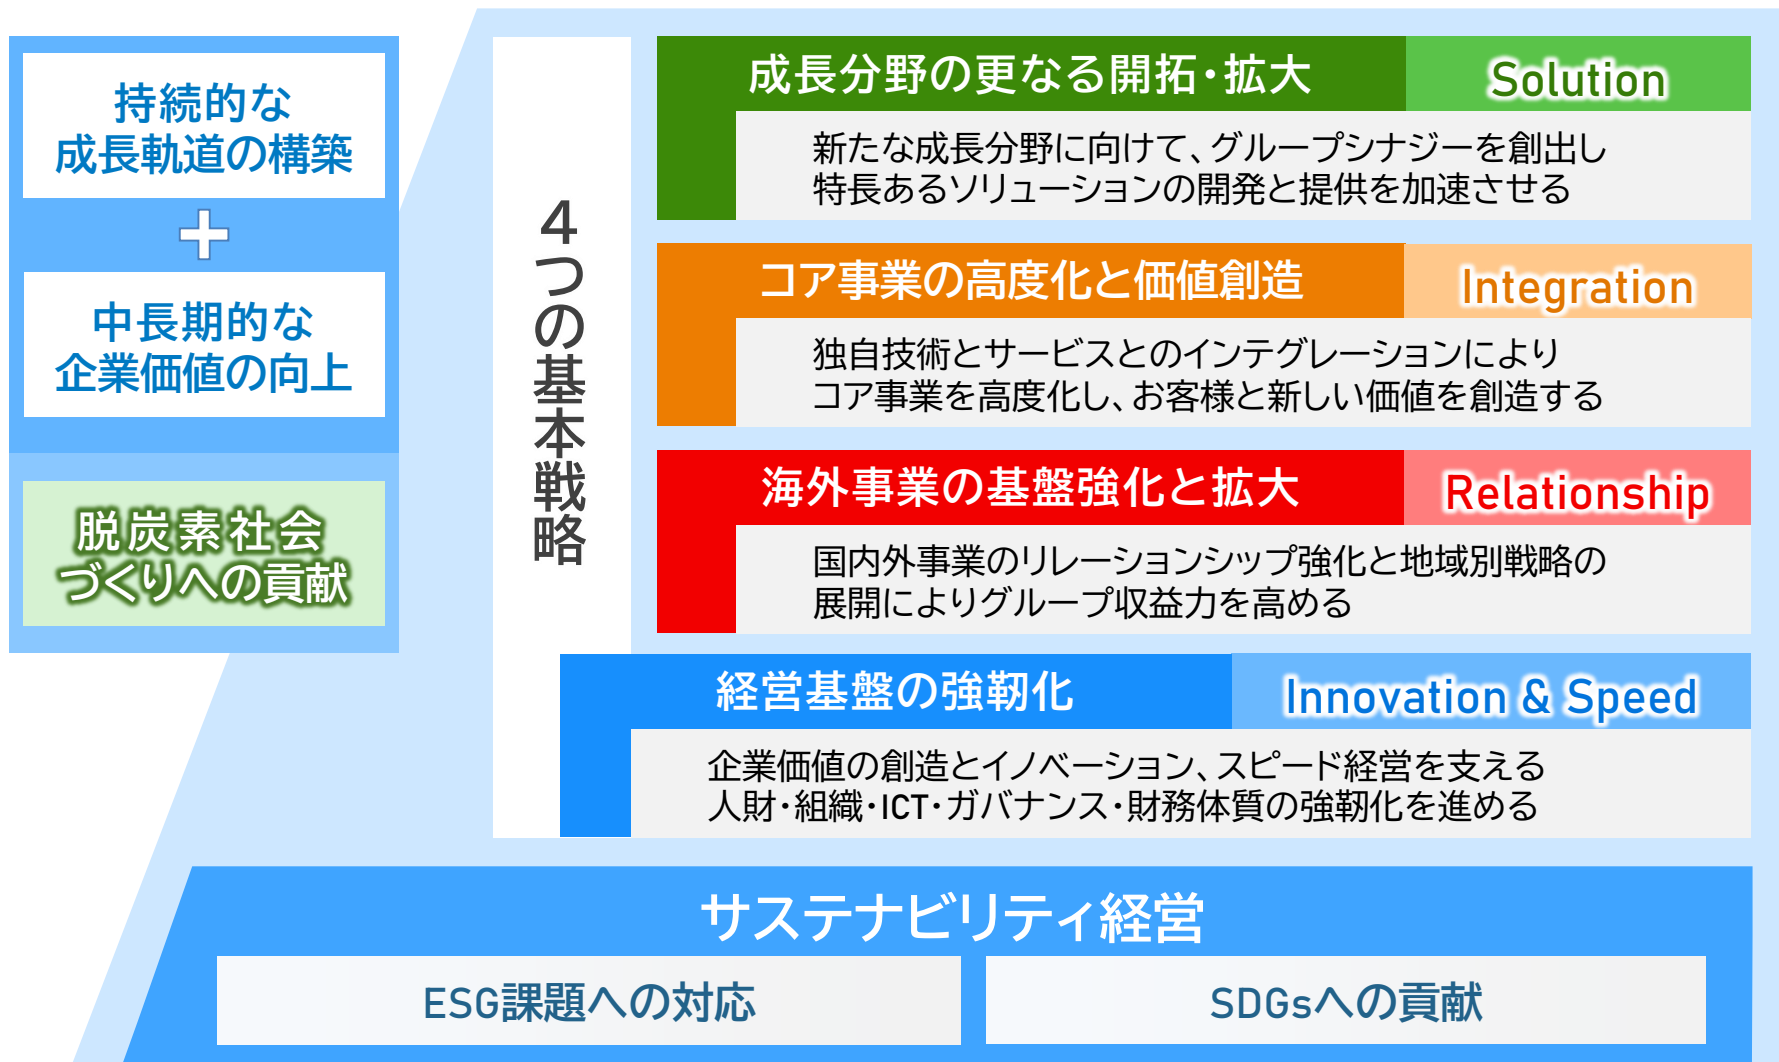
持続的な
成長軌道の構築

+

中長期的な
企業価値の向上

脱炭素社会
づくりへの貢献

4つの基本戦略

成長分野の更なる開拓・拡大

Solution

新たな成長分野に向けて、グループシナジーを創出し
特長あるソリューションの開発と提供を加速させる

コア事業の高度化と価値創造

Integration

独自技術とサービスとのインテグレーションにより
コア事業を高度化し、お客様と新しい価値を創造する

海外事業の基盤強化と拡大

Relationship

国内外事業のリレーションシップ強化と地域別戦略の
展開によりグループ収益力を高める

経営基盤の強靭化

Innovation & Speed

企業価値の創造とイノベーション、スピード経営を支える
人財・組織・ICT・ガバナンス・財務体質の強靭化を進める

サステナビリティ経営

ESG課題への対応

SDGsへの貢献